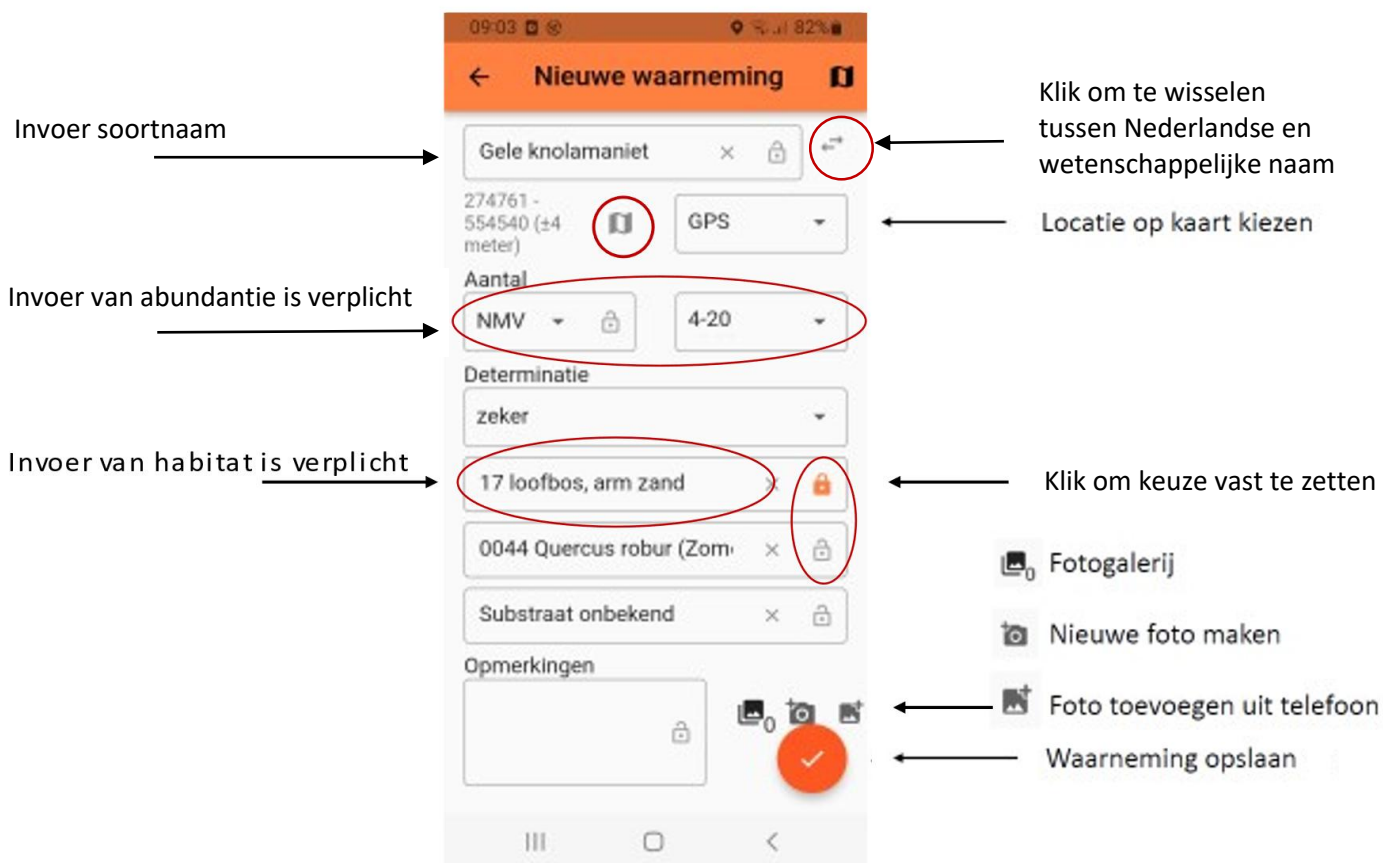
09:03 82%

← Nieuwe waarneming

Invoer soortnaam

Gele knolamaniet

Klik om te wisselen tussen Nederlandse en wetenschappelijke naam

274761 - 554540 (±4 meter)

GPS

Locatie op kaart kiezen

Aantal

Invoer van abundantie is verplicht

NMV

4-20

Determinatie

zeker

Invoer van habitat is verplicht

17 loofbos, arm zand

Klik om keuze vast te zetten

0044 Quercus robur (Zom

Substraat onbekend

Opmerkingen

Fotogalerij

Nieuwe foto maken

Foto toevoegen uit telefoon

Waarneming opslaan